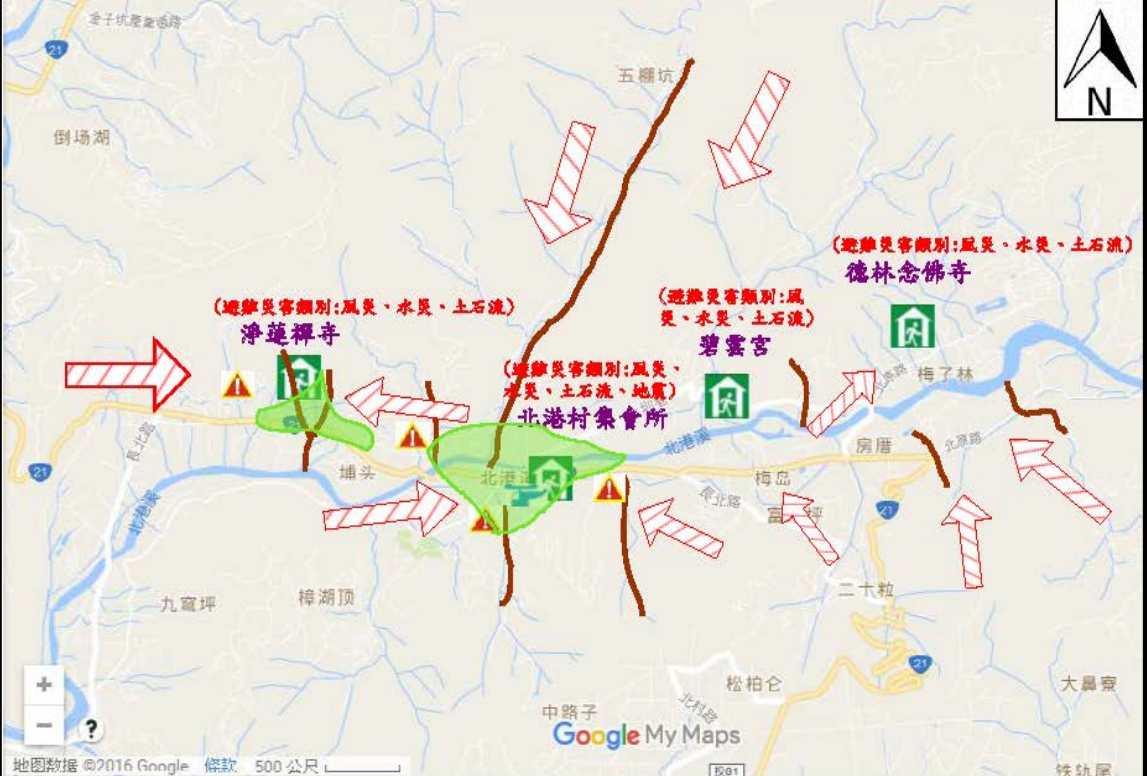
金子坑産業道路
21
五棚坑
N
倒场湖
(避難災害類別:風災、水災、土石流)
德林念佛寺
(避難災害類別:風災、水災、土石流)
碧雲宮
(避難災害類別:風災、水災、土石流)
淨蓮禪寺
(避難災害類別:風災、水災、土石流、地震)
北港村集會所
梅子林
北港溪
北港
房厝
長北路
埔头
梅岛
21
長北路
富
21
二十粒
北港溪
九窟坪
樟湖顶
松柏仑
21
大鼻寮
中路子
北料路
Google My Maps
+
−
?
地图数据 ©2016 Google 條款 500 公尺
铁钻尾